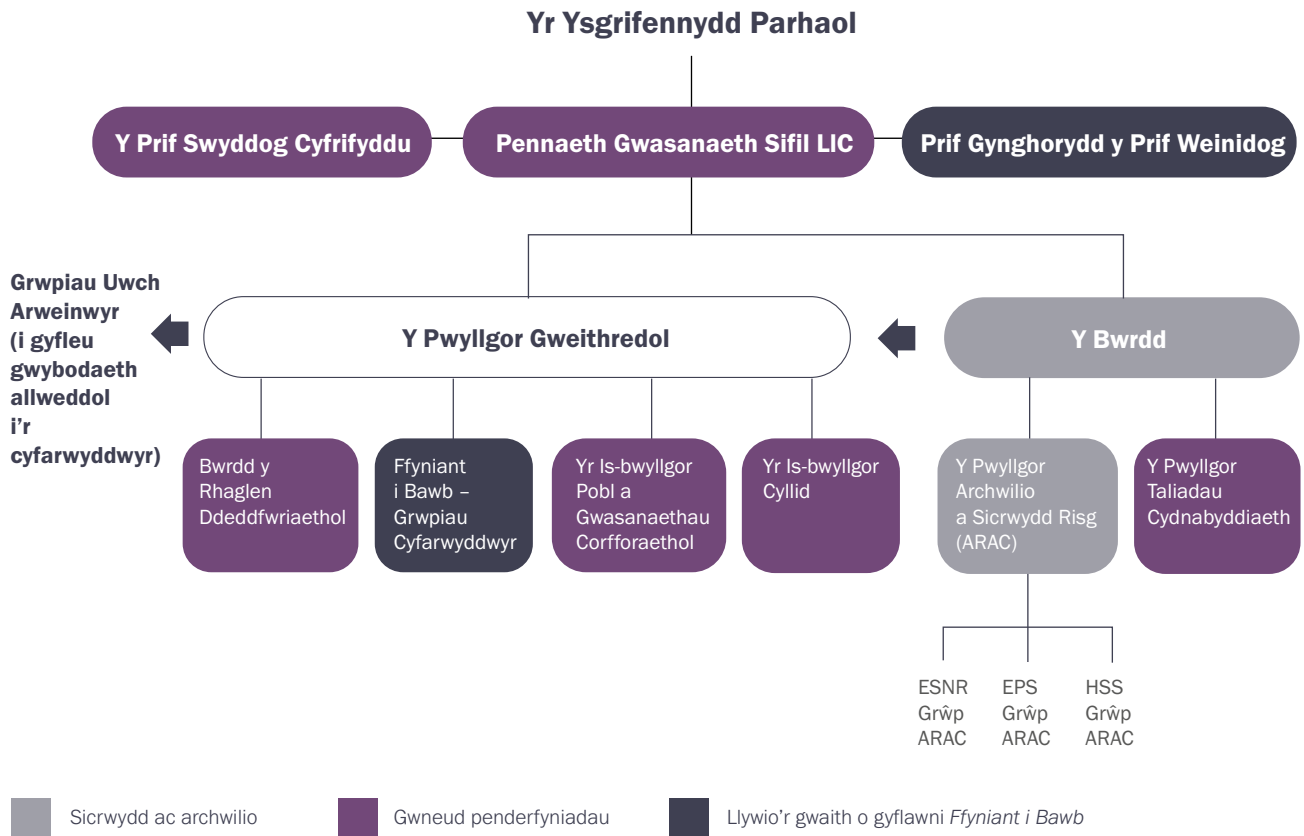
Yr Ysgrifennydd Parhaol

Y Prif Swyddog Cyfrifyddu

Pennaeth Gwasanaeth Sifil LIC

Prif Gynghorydd y Prif Weinidog

Grwpiau Uwch Arweinwyr (i gyfleu gwybodaeth allweddol i'r cyfarwyddwyr)

Y Pwyllgor Gweithredol

Y Bwrdd

Bwrdd y Rhaglen Ddeddfwriaethol

Ffyniant i Bawb – Grwpiau Cyfarwyddwyr

Yr Is-bwyllgor Pobl a Gwasanaethau Corfforaethol

Yr Is-bwyllgor Cyllid

Y Pwyllgor Archwilio a Sicrwydd Risg (ARAC)

Y Pwyllgor Taliadau Cydnabyddiaeth

ESNR Grŵp ARAC

EPS Grŵp ARAC

HSS Grŵp ARAC

Sicrwydd ac archwilio

Gwneud penderfyniadau

Llywio'r gwaith o gyflawni *Ffyniant i Bawb*